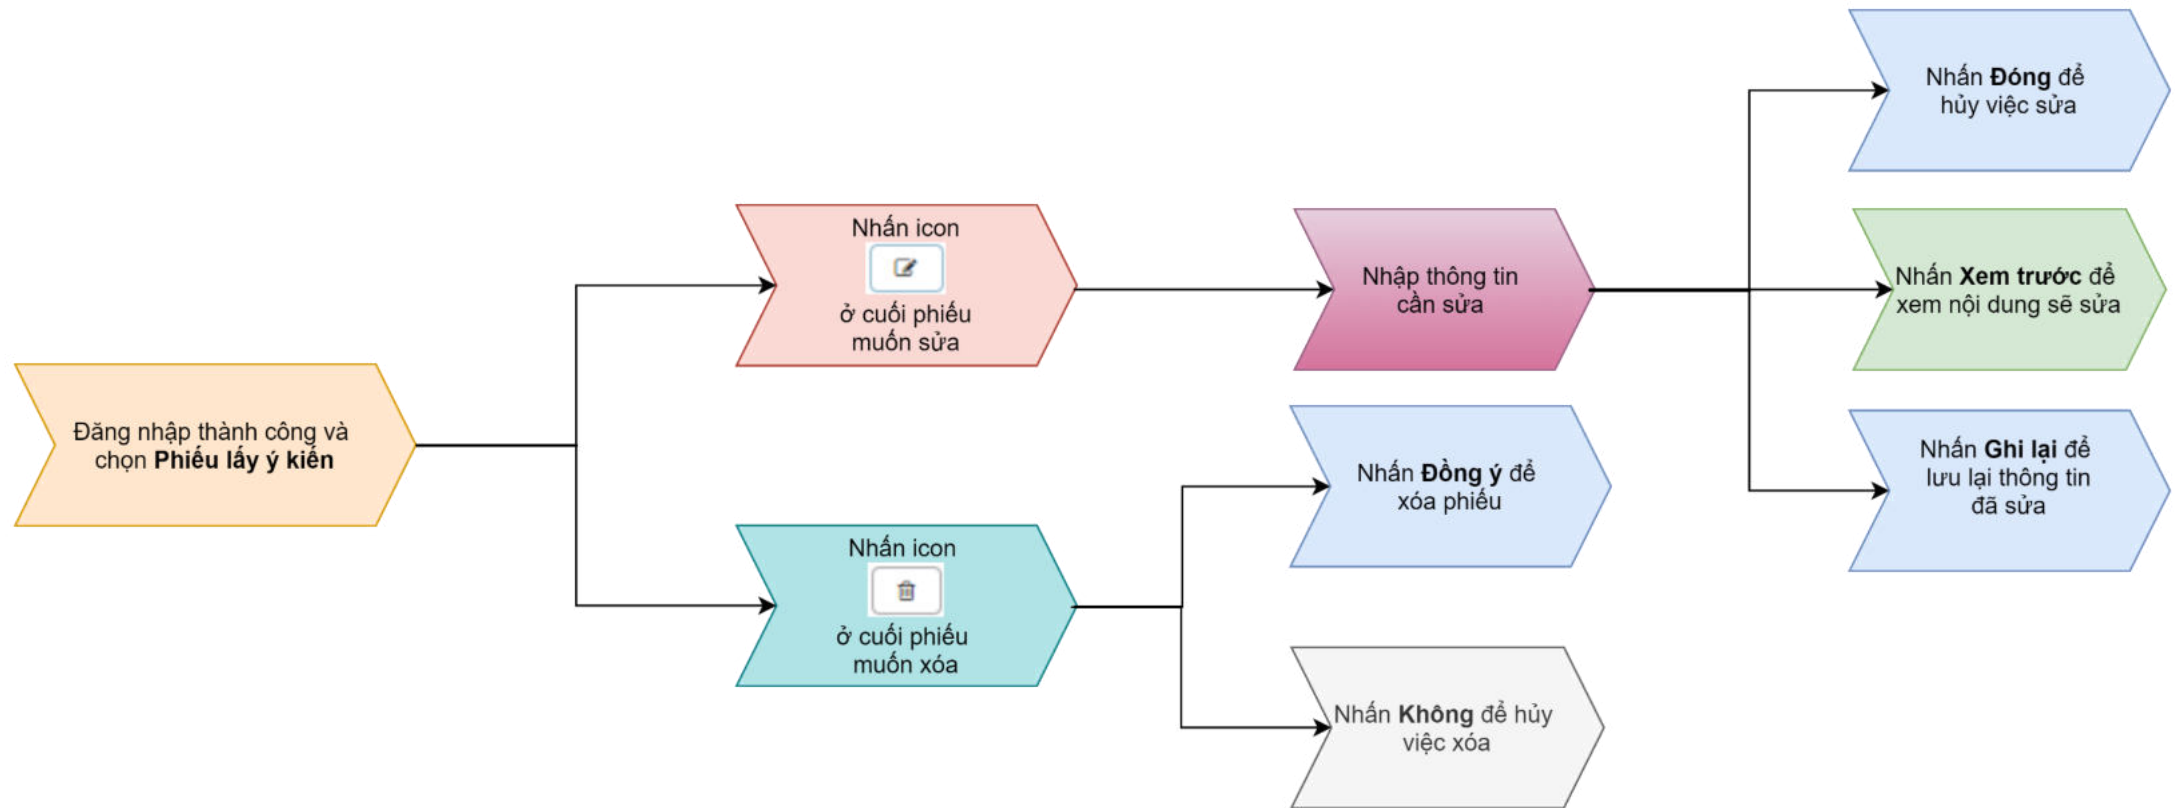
Đăng nhập thành công và chọn **Phiếu lấy ý kiến**

Nhấn icon ở cuối phiếu muốn sửa

Nhấn icon ở cuối phiếu muốn xóa

Nhập thông tin cần sửa

Nhấn **Đồng ý** để xóa phiếu

Nhấn **Không** để hủy việc xóa

Nhấn **Đóng** để hủy việc sửa

Nhấn **Xem trước** để xem nội dung sẽ sửa

Nhấn **Ghi lại** để lưu lại thông tin đã sửa